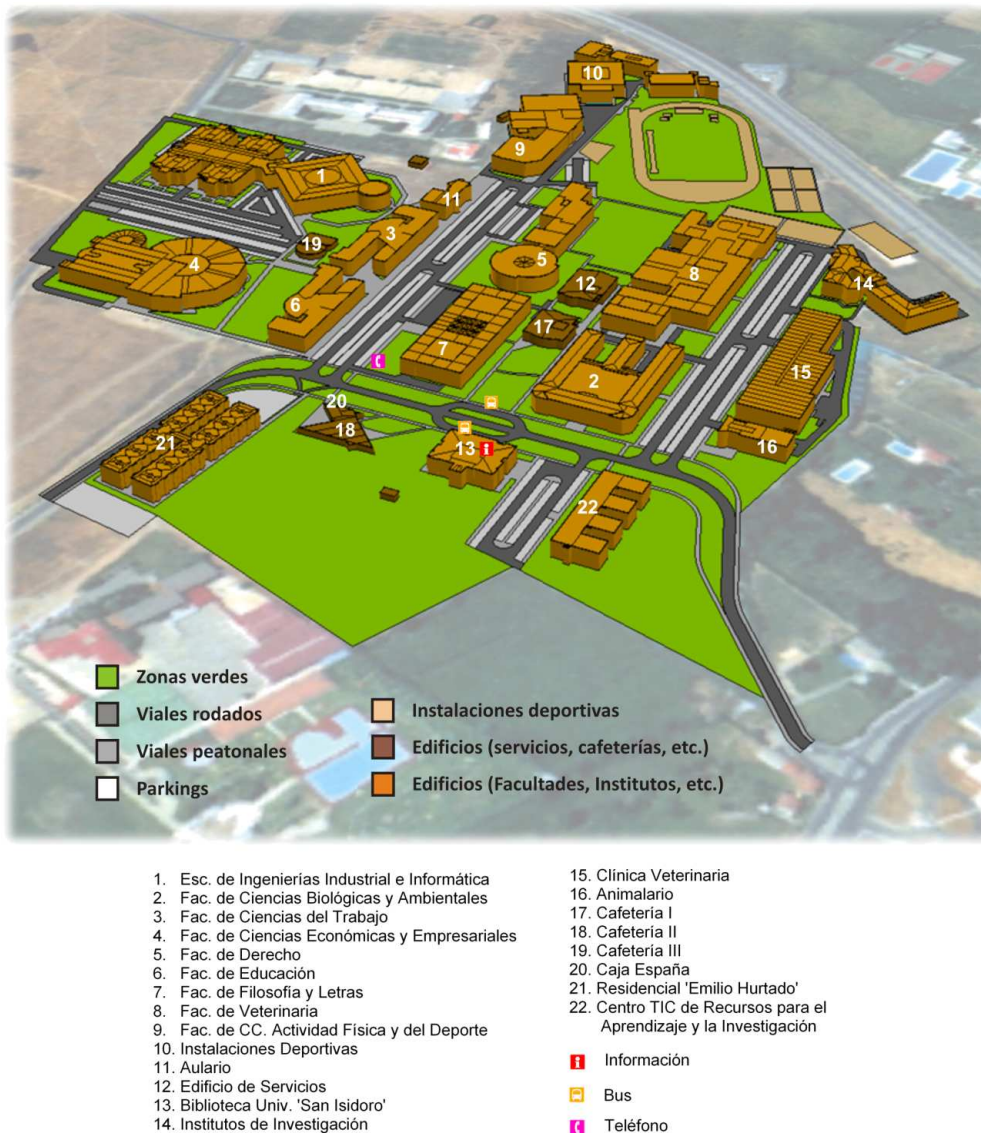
10
9
1
11
19
3
4
5
12
8
14
6
17
7
15
2
20
21
18
13
16
22

Zonas verdes
Viales rodados
Viales peatonales
Parkings
Instalaciones deportivas
Edificios (servicios, cafeterías, etc.)
Edificios (Facultades, Institutos, etc.)

1. Esc. de Ingenierías Industrial e Informática
2. Fac. de Ciencias Biológicas y Ambientales
3. Fac. de Ciencias del Trabajo
4. Fac. de Ciencias Económicas y Empresariales
5. Fac. de Derecho
6. Fac. de Educación
7. Fac. de Filosofía y Letras
8. Fac. de Veterinaria
9. Fac. de CC. Actividad Física y del Deporte
10. Instalaciones Deportivas
11. Aulario
12. Edificio de Servicios
13. Biblioteca Univ. 'San Isidoro'
14. Institutos de Investigación

15. Clínica Veterinaria
16. Animalario
17. Cafetería I
18. Cafetería II
19. Cafetería III
20. Caja España
21. Residencial 'Emilio Hurtado'
22. Centro TIC de Recursos para el Aprendizaje y la Investigación

Información
Bus
Teléfono